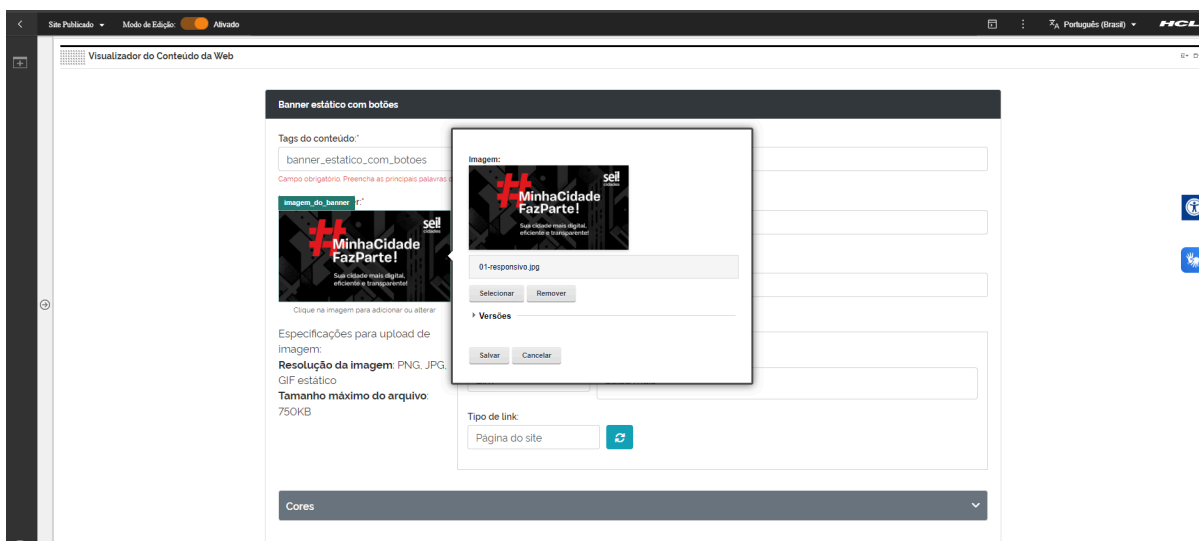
Site Publicado ▾ Modo de Edição: Ativado

Português (Brasil) ▾ HCL

Visualizador do Conteúdo da Web

Banner estático com botões

Tags do conteúdo:*

banner_estatico_com_botoes

Campo obrigatório. Preencha as principais palavras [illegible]

imagem_do_banner r:*

#MinhaCidade FazParte!

Sua cidade mais digital, eficiente e transparente!

sei! cidades

Clique na imagem para adicionar ou alterar

Especificações para upload de imagem:
**Resolução da imagem**: PNG, JPG, GIF estático
**Tamanho máximo do arquivo**: 750KB

Imagem:

#MinhaCidade FazParte!

Sua cidade mais digital, eficiente e transparente!

sei! cidades

01-responsivo.jpg

Selecionar Remover

Versões

Salvar Cancelar

Tipo de link:

Página do site

Cores